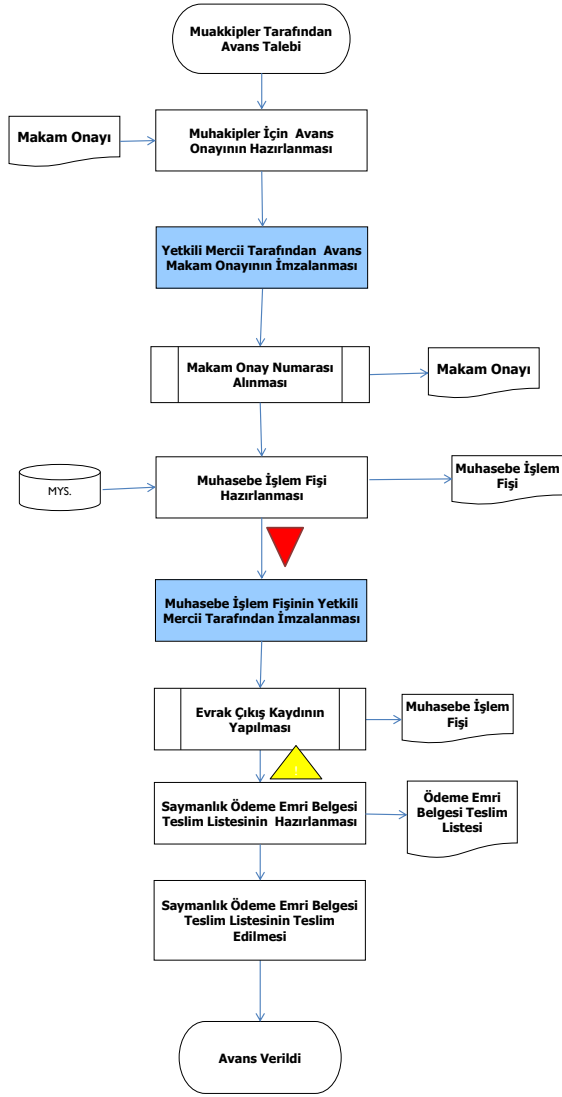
Muakkipler Tarafından Avans Talebi

Makam Onayı

Muhakipler İçin Avans Onayının Hazırlanması

Yetkili Mercii Tarafından Avans Makam Onayının İmzalanması

Makam Onay Numarası Alınması

Makam Onayı

MYS.

Muhasebe İşlem Fişi Hazırlanması

Muhasebe İşlem Fişi

Muhasebe İşlem Fişinin Yetkili Mercii Tarafından İmzalanması

Evrak Çıkış Kaydının Yapılması

Muhasebe İşlem Fişi

Saymanlık Ödeme Emri Belgesi Teslim Listesinin Hazırlanması

Ödeme Emri Belgesi Teslim Listesi

Saymanlık Ödeme Emri Belgesi Teslim Listesinin Teslim Edilmesi

Avans Verildi